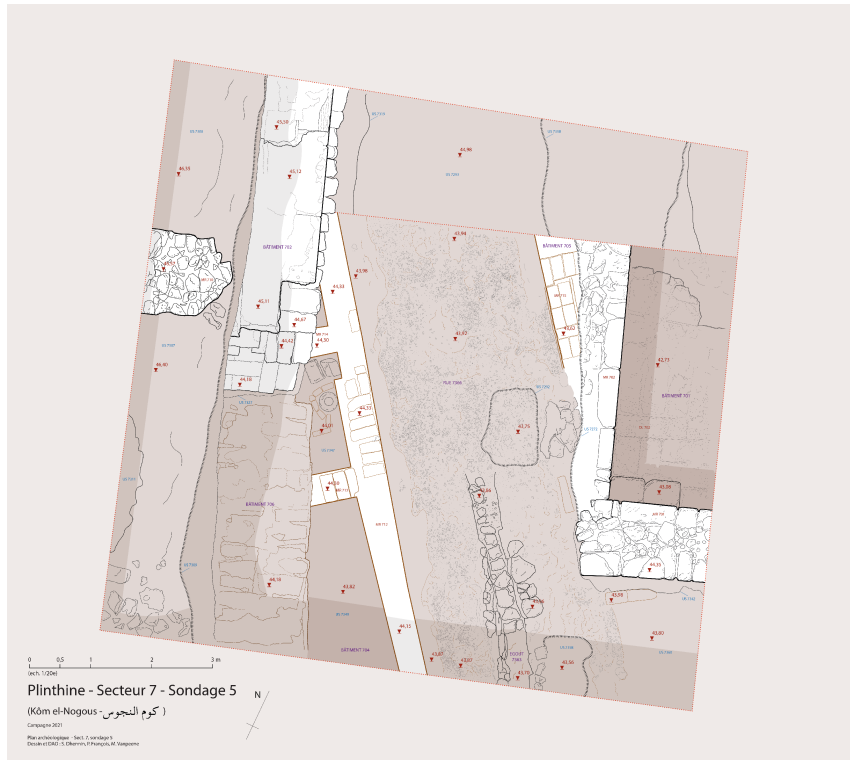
43,58
45,12
44,96
46,55
BÂTIMENT 703
43,94
BÂTIMENT 705
43,98
44,50
45,31
44,67
44,43
44,50
41,97
46,40
44,18
RUE 7366
42,73
BÂTIMENT 551
45,53
43,75
44,01
43,69
45,39
BÂTIMENT 706
44,39
44,16
43,82
43,98
43,80
46,32
BÂTIMENT 704
43,87
43,97
43,96
43,75

0 0,5 1 2 3 m
(éch. 1/20e)

Plinthine - Secteur 7 - Sondage 5
(Kôm el-Nogous - كوم النجوس )
Campagne 2021
Plan archéologique - Sect. 7, sondage 5
Dessin et DAO : S. Elkerrim, P. François, M. Vanpeene

N